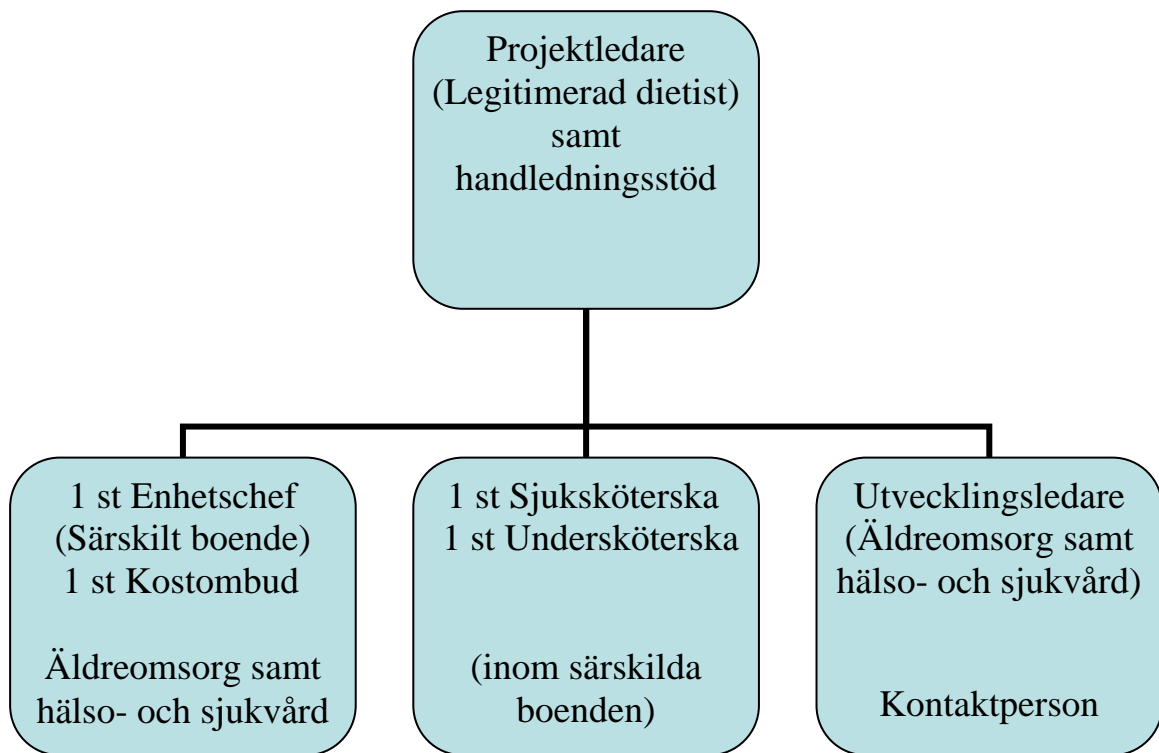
Projektledare
(Legitimerad dietist)
samt
handledningsstöd

1 st Enhetschef
(Särskilt boende)
1 st Kostombud

Äldreomsorg samt
hälso- och sjukvård

1 st Sjuksköterska
1 st Undersköterska

(inom särskilda
boenden)

Utvecklingsledare
(Äldreomsorg samt
hälso- och sjukvård)

Kontaktperson